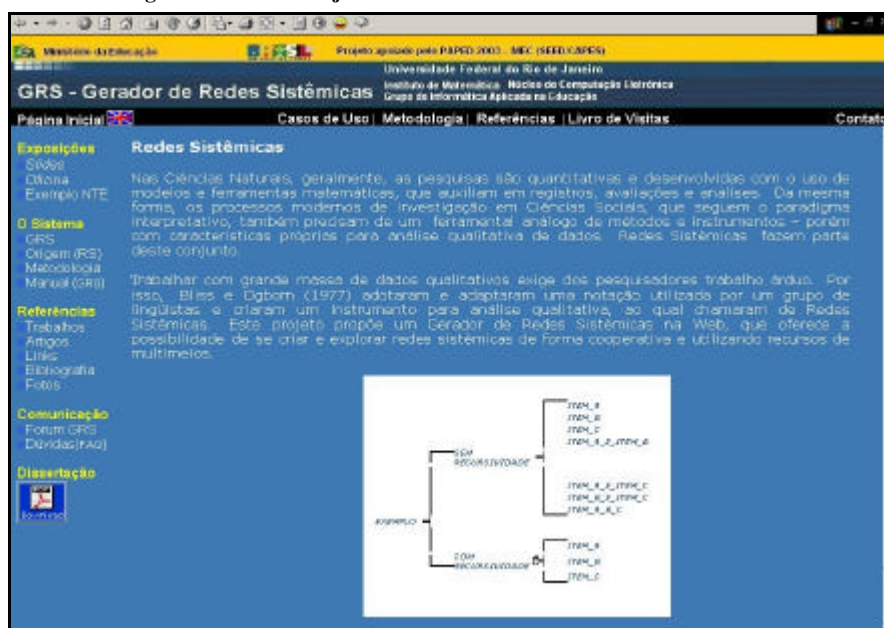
Ministério da Educação

Projeto apoiado pelo PAPED 2003 - MEC (SEED/CAPES)

Universidade Federal do Rio de Janeiro
Instituto de Matemática Núcleo de Computação Eletrônica
Grupo de Informática Aplicada na Educação

GRS - Gerador de Redes Sistêmicas

Página inicial | Casos de Uso | Metodologia | Referências | Livro de Visitas | Contato

Exposições
Slides
Oficina
Exemplo NTE

O Sistema
GRS
Origem (RS)
Metodologia
Manual (GRS)

Referências
Trabalhos
Artigos
Links
Bibliografia
Fotos

Comunicação
Forum GRS
Dúvidas(FAQ)

Dissertação
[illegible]

Redes Sistêmicas

Nas Ciências Naturais, geralmente, as pesquisas são quantitativas e desenvolvidas com o uso de modelos e ferramentas matemáticas, que auxiliam em registros, avaliações e análises. Da mesma forma, os processos modernos de investigação em Ciências Sociais, que seguem o paradigma interpretativo, também precisam de um ferramental análogo de métodos e instrumentos – porém com características próprias para análise qualitativa de dados. Redes Sistêmicas fazem parte deste conjunto.

Trabalhar com grande massa de dados qualitativos exige dos pesquisadores trabalho árduo. Por isso, Bliss e Ogborn (1977) adotaram e adaptaram uma notação utilizada por um grupo de lingüistas e criaram um instrumento para análise qualitativa, ao qual chamaram de Redes Sistêmicas. Este projeto propõe um Gerador de Redes Sistêmicas na Web, que oferece a possibilidade de se criar e explorar redes sistêmicas de forma cooperativa e utilizando recursos de multimeios.

EXEMPLO
SEM RECURSIVIDADE
ITEM_A
ITEM_B
ITEM_C
ITEM_A_E_ITEM_B
ITEM_A_E_ITEM_C
ITEM_B_E_ITEM_C
ITEM_A_B_C
COM RECURSIVIDADE
ITEM_A
ITEM_B
ITEM_C